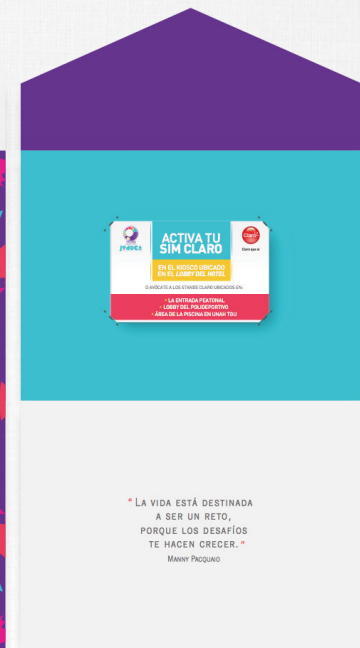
ACTIVA TU SIM CLARO

EN EL KIOSCO UBICADO EN EL LOBBY DEL HOTEL

O AVÓCATE A LOS STANDS CLARO UBICADOS EN:

• LA ENTRADA PEATONAL
• LOBBY DEL POLIDEPORTIVO
• ÁREA DE LA PISCINA EN UNAH TGU

Claro

" La vida está destinada a ser un reto, porque los desafíos te hacen crecer. "
Manny Pacquiao